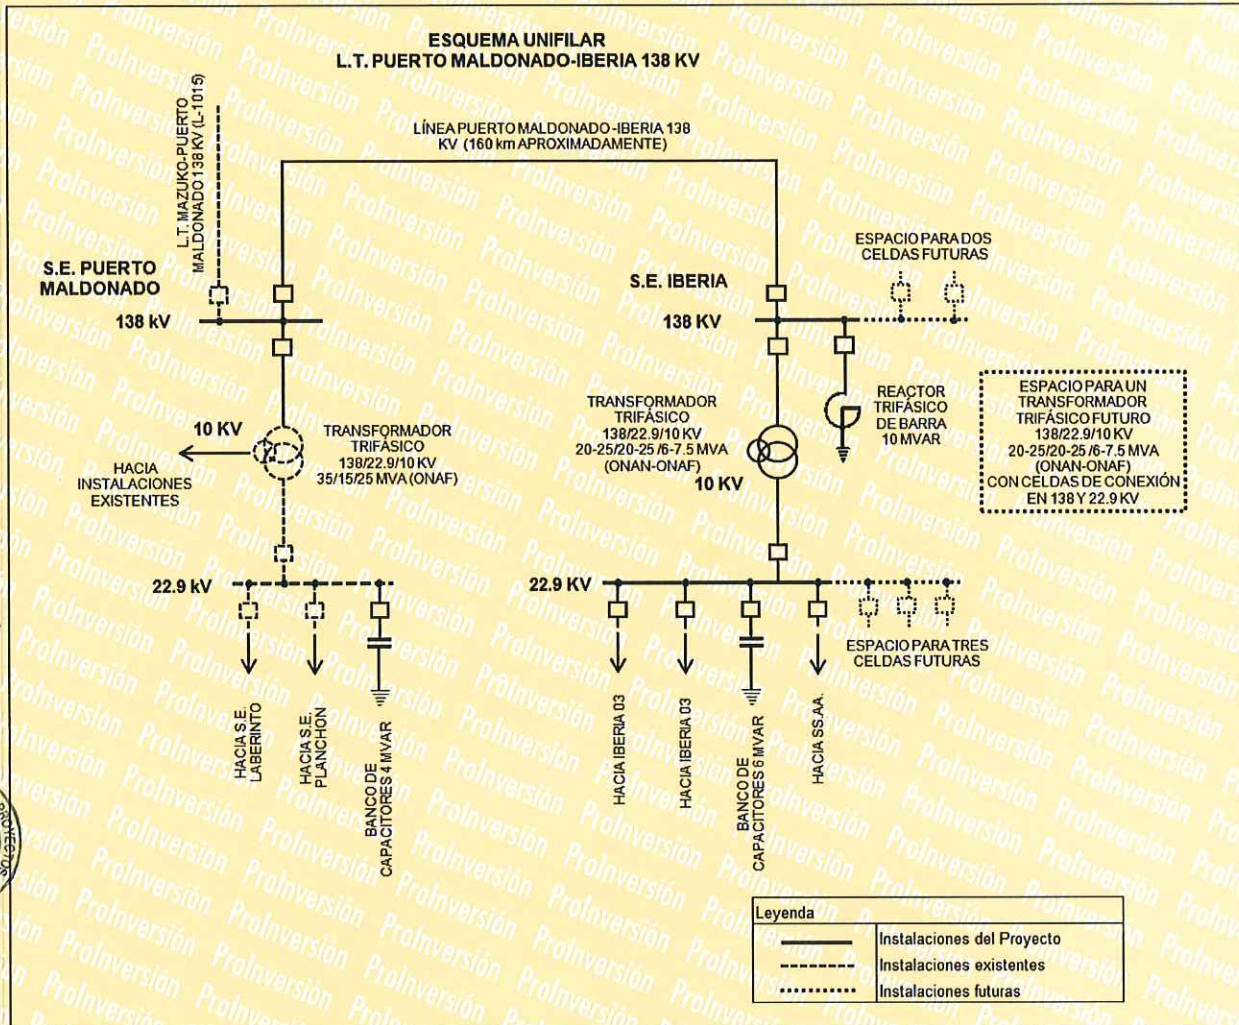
ESQUEMA UNIFILAR
L.T. PUERTO MALDONADO-IBERIA 138 KV

L.T. MAZUKO-PUERTO MALDONADO 138 KV (L-1015)

LÍNEA PUERTO MALDONADO-IBERIA 138 KV (160 km APROXIMADAMENTE)

S.E. PUERTO MALDONADO

138 kV

10 KV

HACIA INSTALACIONES EXISTENTES

TRANSFORMADOR TRIFÁSICO 138/22.9/10 KV 35/15/25 MVA (ONAF)

22.9 kV

HACIA S.E. LABERINTO

HACIA S.E. PLANCHON

BANCO DE CAPACITORES 4 MVAR

S.E. IBERIA

138 KV

ESPACIO PARA DOS CELDAS FUTURAS

TRANSFORMADOR TRIFÁSICO 138/22.9/10 KV 20-25/20-25 /6-7.5 MVA (ONAN-ONAF)

10 KV

REACTOR TRIFÁSICO DE BARRA 10 MVAR

ESPACIO PARA UN TRANSFORMADOR TRIFÁSICO FUTURO 138/22.9/10 KV 20-25/20-25 /6-7.5 MVA (ONAN-ONAF) CON CELDAS DE CONEXIÓN EN 138 Y 22.9 KV

22.9 KV

ESPACIO PARA TRES CELDAS FUTURAS

HACIA IBERIA 03

HACIA IBERIA 03

BANCO DE CAPACITORES 6 MVAR

HACIA SS.AA.

| Leyenda | |
|---|---|
| | Instalaciones del Proyecto |
| | Instalaciones existentes |
| | Instalaciones futuras |